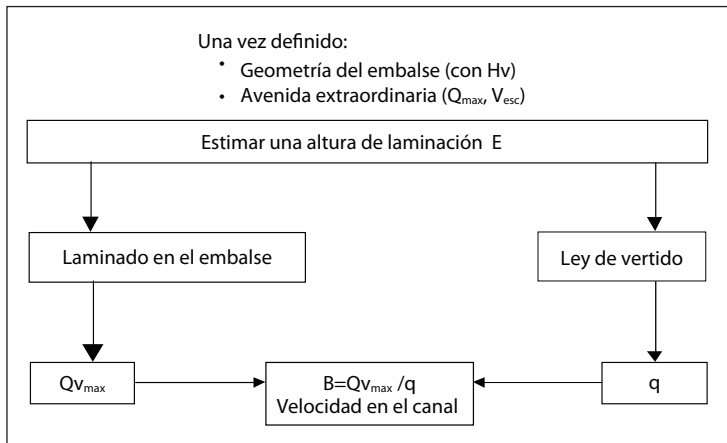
Una vez definido:
• Geometría del embalse (con Hv)
• Avenida extraordinaria ($Q_{max}$, $V_{esc}$)

Estimar una altura de laminación E

Laminado en el embalse

Ley de vertido

$Qv_{max}$

$B=Qv_{max}/q$
Velocidad en el canal

q